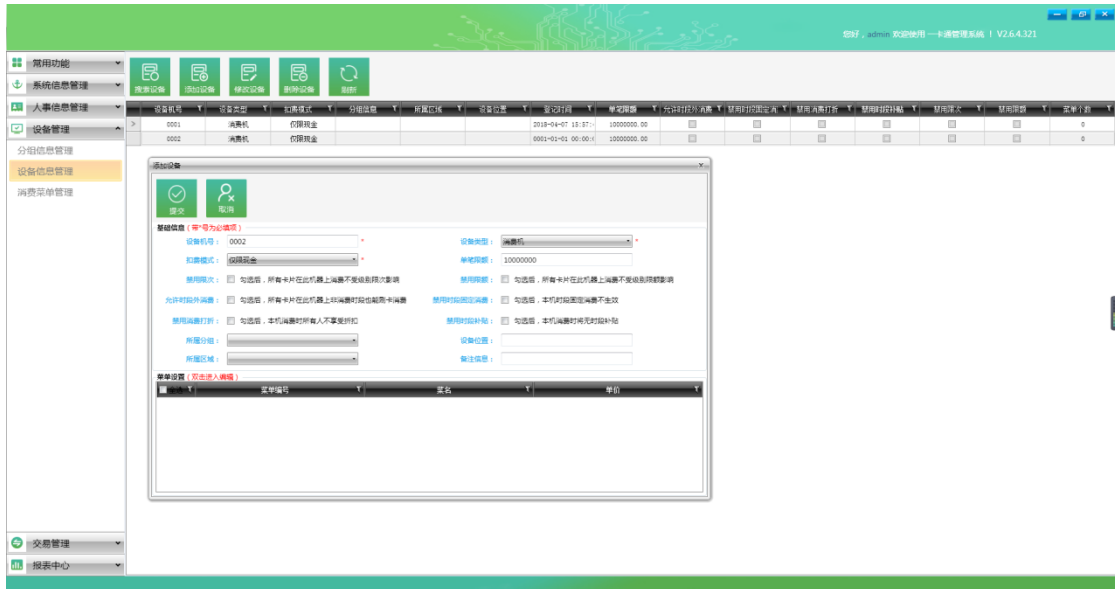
您好，admin 欢迎使用 一卡通管理系统 | V2.6.4.321

常用功能
系统信息管理
人事信息管理
设备管理
分组信息管理
设备信息管理
消费菜单管理

搜索设备 添加设备 修改设备 删除设备 刷新

| 设备机号 | 设备类型 | 扣费模式 | 分组信息 | 所属区域 | 设备位置 | 登记时间 | 单笔限额 | 允许时段外消费 | 禁用时段固定消费 | 禁用消费打折 | 禁用时段补贴 | 禁用限次 | 禁用限额 | 菜单个数 |
|---|---|---|---|---|---|---|---|---|---|---|---|---|---|---|
| 0001 | 消费机 | 仅限现金 | | | | 2018-04-07 15:37: | 10000000.00 | | | | | | | 0 |
| 0002 | 消费机 | 仅限现金 | | | | 0001-01-01 00:00: | 10000000.00 | | | | | | | 0 |

添加设备
提交 取消
基础信息（带*号为必填项）
设备机号： 0002 *
设备类型： 消费机 *
扣费模式： 仅限现金 *
单笔限额： 10000000
禁用限次： 勾选后，所有卡片在此机器上消费不受级别限次影响
禁用限额： 勾选后，所有卡片在此机器上消费不受级别限额影响
允许时段外消费： 勾选后，所有卡片在此机器上非消费时段也能刷卡消费
禁用时段固定消费： 勾选后，本机时段固定消费不生效
禁用消费打折： 勾选后，本机消费时所有人不享受折扣
禁用时段补贴： 勾选后，本机消费时将无时段补贴
所属分组：
设备位置：
所属区域：
备注信息：
菜单设置（双击进入编辑）

| 选择 | 菜单编号 | 菜名 | 单价 |
|---|---|---|---|

交易管理
报表中心